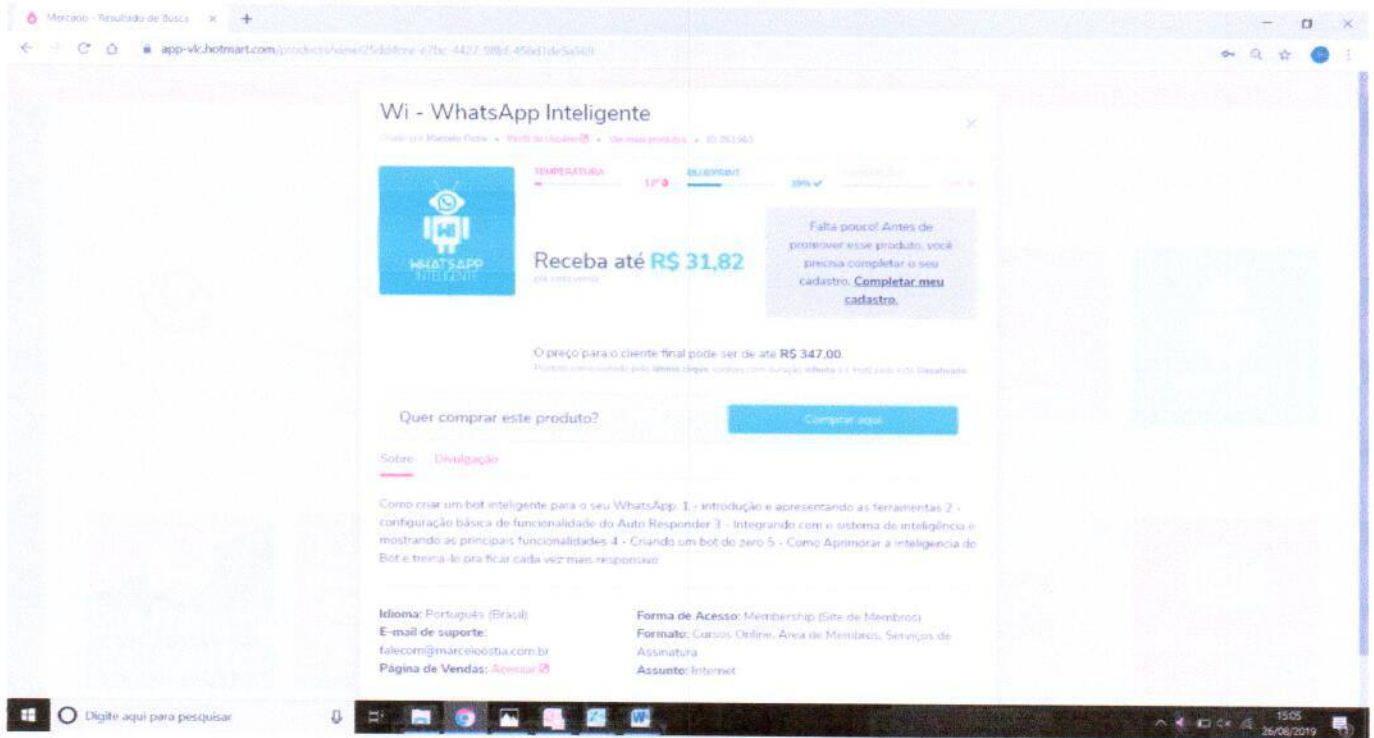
Mercado - Resultado de Busca ×

app-vlc.hotmart.com/products/view/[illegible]

Wi - WhatsApp Inteligente

Criado por Marcelo Costa • Perfil do Usuário • Ver mais produtos • ID 261363

TEMPERATURA 17°
BLUEPRINT 39%

WHATSAPP INTELIGENTE

Receba até R$ 31,82
por cada venda

Falta pouco! Antes de promover esse produto, você precisa completar o seu cadastro. Completar meu cadastro.

O preço para o cliente final pode ser de até R$ 347,00.
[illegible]

Quer comprar este produto?

Comprar aqui

Sobre Divulgação

Como criar um bot inteligente para o seu WhatsApp. 1 - introdução e apresentando as ferramentas 2 - configuração básica de funcionalidade do Auto Responder 3 - Integrando com o sistema de inteligência e mostrando as principais funcionalidades 4 - Criando um bot do zero 5 - Como Aprimorar a inteligencia do Bot e treina-lo pra ficar cada vez mais responsivo

Idioma: Português (Brasil)
E-mail de suporte: falecom@marcelocosta.com.br
Página de Vendas: Acessar

Forma de Acesso: Membership (Site de Membros)
Formato: Cursos Online, Área de Membros, Serviços de Assinatura
Assunto: Internet

Digite aqui para pesquisar

15:05
26/06/2019